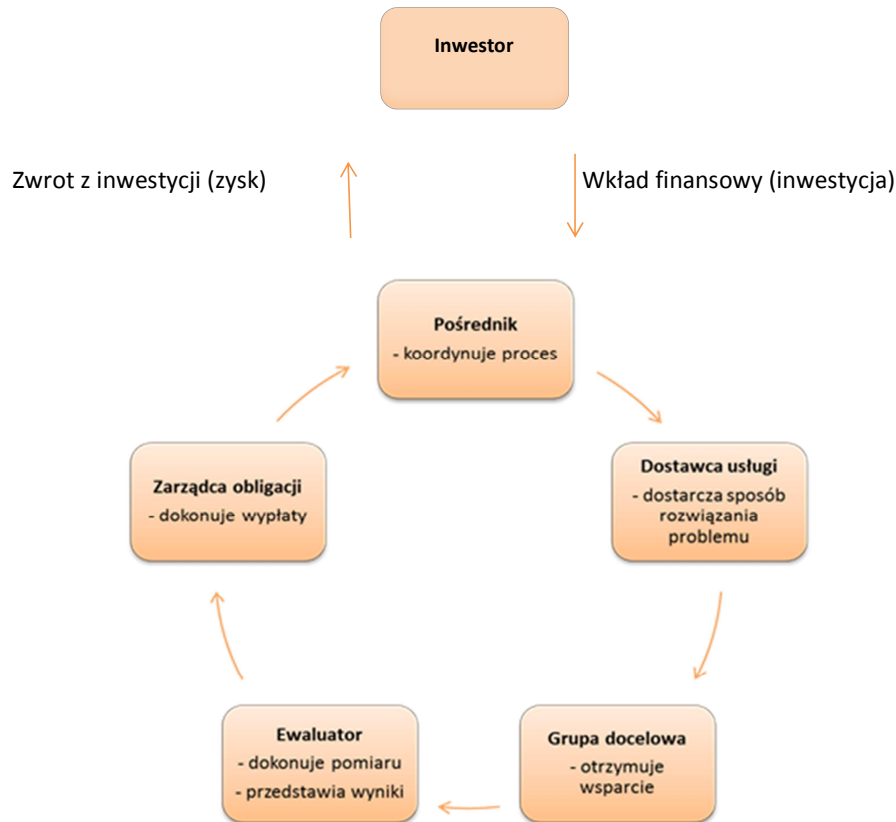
Inwestor

Zwrot z inwestycji (zysk)

Wkład finansowy (inwestycja)

Pośrednik
- koordynuje proces

Dostawca usługi
- dostarcza sposób rozwiązania problemu

Grupa docelowa
- otrzymuje wsparcie

Ewaluator
- dokonuje pomiaru
- przedstawia wyniki

Zarządca obligacji
- dokonuje wypłaty